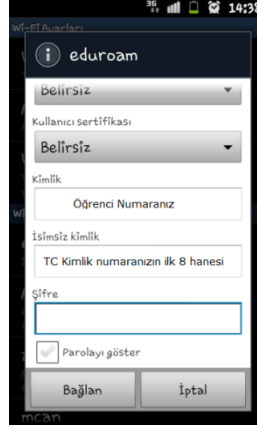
3G 14:38

Wi-Fi Ayarları

eduroam

Belirsiz

Kullanıcı sertifikası

Belirsiz

Kimlik

Öğrenci Numaranız

İsimsiz kimlik

TC Kimlik numaranızın ilk 8 hanesi

Şifre

Parolayı göster

Bağlan

İptal

mcan